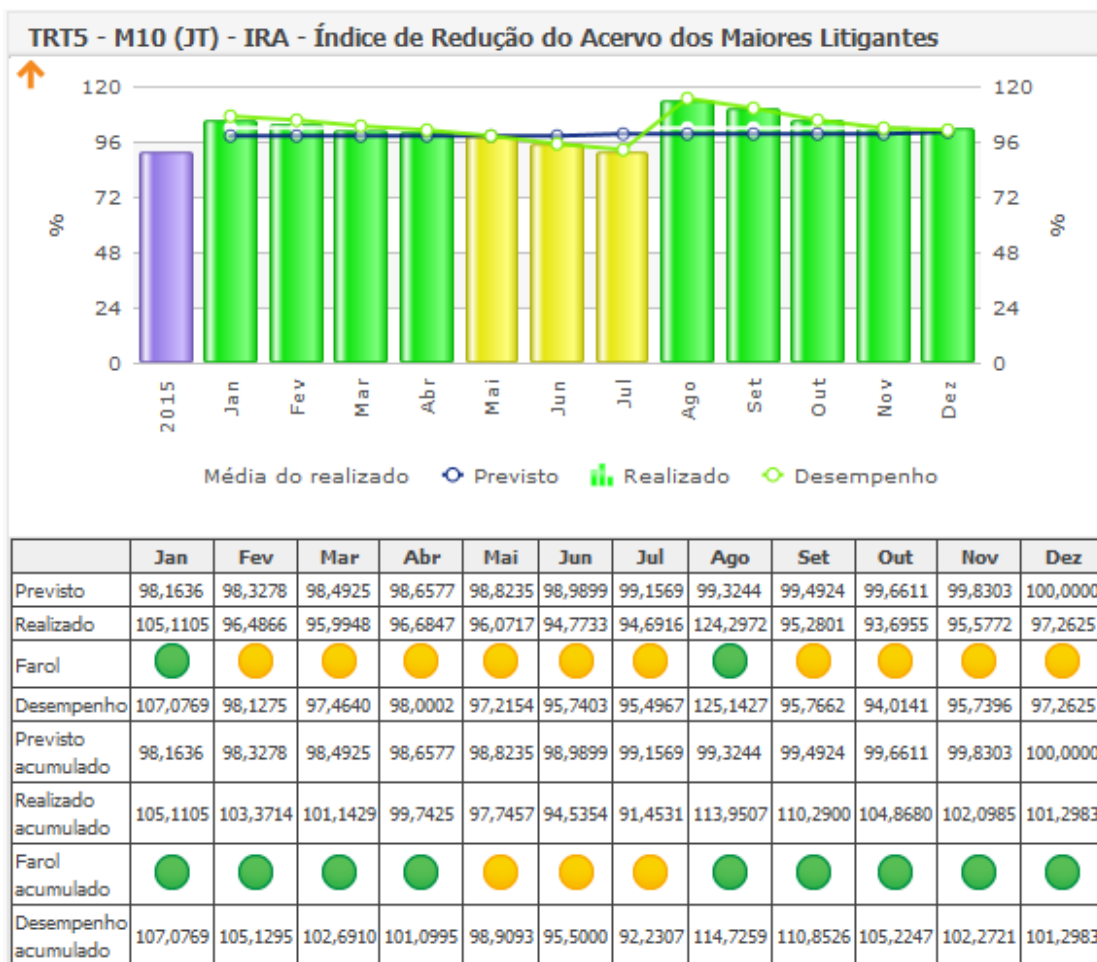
TRT5 - M10 (JT) - IRA - Índice de Redução do Acervo dos Maiores Litigantes

120
96
72
48
24
0

%

120
96
72
48
24
0

%

2015 Jan Fev Mar Abr Mai Jun Jul Ago Set Out Nov Dez

Média do realizado   Previsto   Realizado   Desempenho

| | Jan | Fev | Mar | Abr | Mai | Jun | Jul | Ago | Set | Out | Nov | Dez |
|---|---|---|---|---|---|---|---|---|---|---|---|---|
| Previsto | 98,1636 | 98,3278 | 98,4925 | 98,6577 | 98,8235 | 98,9899 | 99,1569 | 99,3244 | 99,4924 | 99,6611 | 99,8303 | 100,0000 |
| Realizado | 105,1105 | 96,4866 | 95,9948 | 96,6847 | 96,0717 | 94,7733 | 94,6916 | 124,2972 | 95,2801 | 93,6955 | 95,5772 | 97,2625 |
| Farol | | | | | | | | | | | | |
| Desempenho | 107,0769 | 98,1275 | 97,4640 | 98,0002 | 97,2154 | 95,7403 | 95,4967 | 125,1427 | 95,7662 | 94,0141 | 95,7396 | 97,2625 |
| Previsto acumulado | 98,1636 | 98,3278 | 98,4925 | 98,6577 | 98,8235 | 98,9899 | 99,1569 | 99,3244 | 99,4924 | 99,6611 | 99,8303 | 100,0000 |
| Realizado acumulado | 105,1105 | 103,3714 | 101,1429 | 99,7425 | 97,7457 | 94,5354 | 91,4531 | 113,9507 | 110,2900 | 104,8680 | 102,0985 | 101,2983 |
| Farol acumulado | | | | | | | | | | | | |
| Desempenho acumulado | 107,0769 | 105,1295 | 102,6910 | 101,0995 | 98,9093 | 95,5000 | 92,2307 | 114,7259 | 110,8526 | 105,2247 | 102,2721 | 101,2983 |